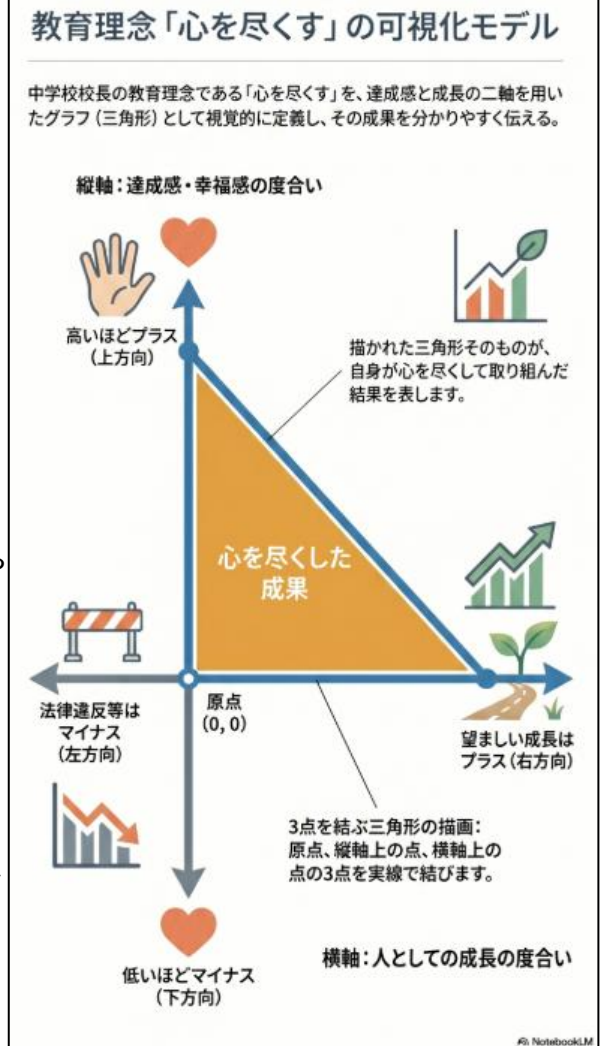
教育理念「心を尽くす」の可視化モデル

中学校校長の教育理念である「心を尽くす」を、達成感と成長の二軸を用いたグラフ（三角形）として視覚的に定義し、その成果を分かりやすく伝える。

縦軸：達成感・幸福感の度合い

高いほどプラス（上方向）

描かれた三角形そのものが、自身が心を尽くして取り組んだ結果を表します。

心を尽くした成果

法律違反等はマイナス（左方向）

原点 (0, 0)

望ましい成長はプラス（右方向）

3点を結ぶ三角形の描画：原点、縦軸上の点、横軸上の点の3点を実線で結びます。

横軸：人としての成長の度合い

低いほどマイナス（下方向）

NotebookLM